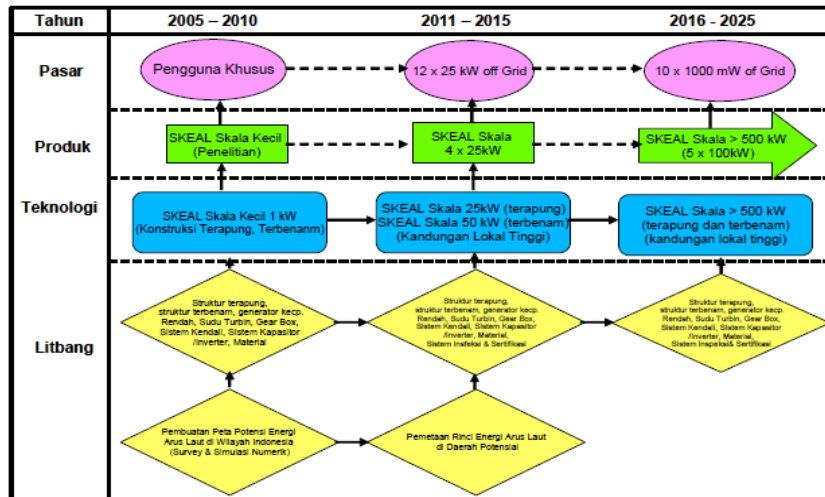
Tahun
2005 – 2010
2011 – 2015
2016 - 2025

Pasar
Pengguna Khusus
12 x 25 kW off Grid
10 x 1000 mW of Grid

Produk
SKEAL Skala Kecil (Penelitian)
SKEAL Skala 4 x 25kW
SKEAL Skala > 500 kW (5 x 100kW)

Teknologi
SKEAL Skala Kecil 1 kW (Konstruksi Terapung, Terbenanm)
SKEAL Skala 25kW (terapung) SKEAL Skala 50 kW (terbenam) (Kandungan Lokal Tinggi)
SKEAL Skala > 500 kW (terapung dan terbenam) (kandungan lokal tinggi)

Litbang
Struktur terapung, struktur terbenam, generator kecp. Rendah, Sudu Turbin, Gear Box, Sistem Kendali, Sistem Kapasitor /Inverter, Material
Struktur terapung, struktur terbenam, generator kecp. Rendah, Sudu Turbin, Gear Box, Sistem Kendali, Sistem Kapasitor /Inverter, Material, Sistem Inspeksi & Sertifikasi
Struktur terapung, struktur terbenam, generator kecp. Rendah, Sudu Turbin, Gear Box, Sistem Kendali, Sistem Kapasitor /Inverter, Material, Sistem Inspeksi& Sertifikasi

Pembuatan Peta Potensi Energi Arus Laut di Wilayah Indonesia (Survey & Simulasi Numerik)
Pemetaan Rinci Energi Arus Laut di Daerah Potensial